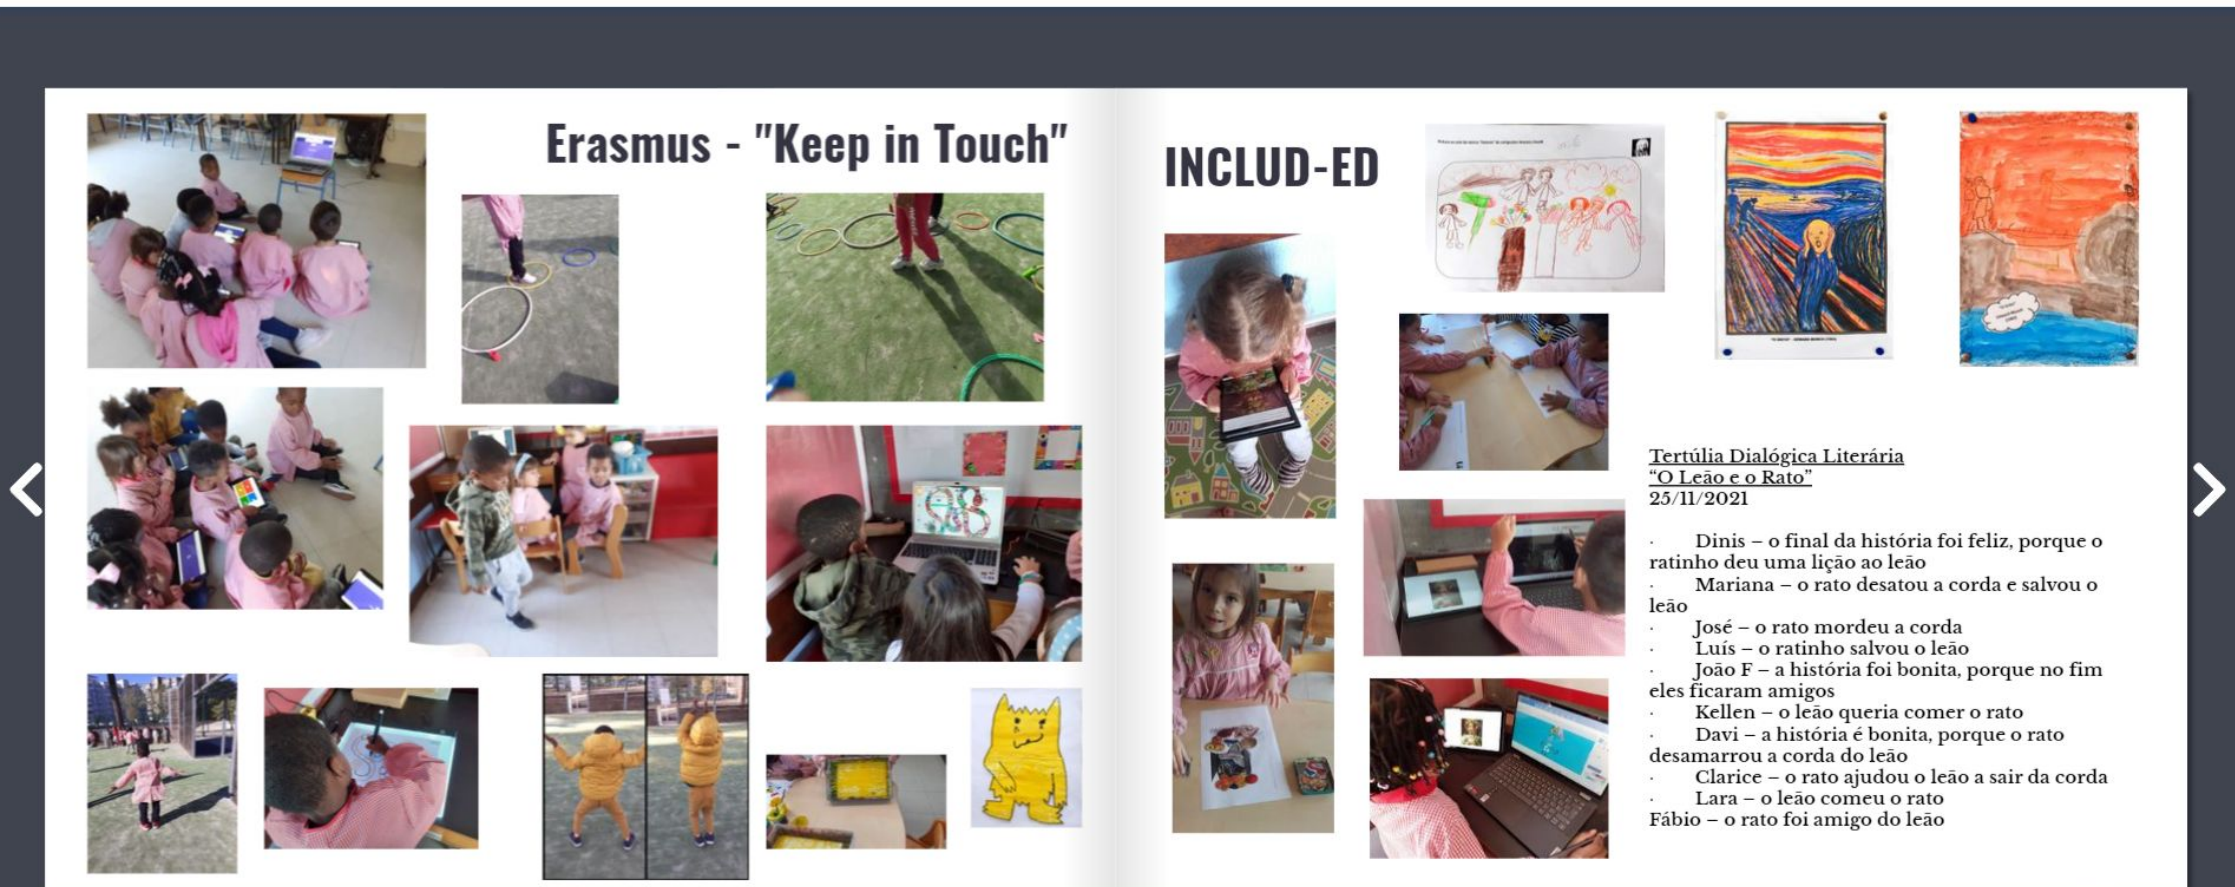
Erasmus - "Keep in Touch"

INCLUD-ED

Tertúlia Dialógica Literária
"O Leão e o Rato"
25/11/2021

· Dinis – o final da história foi feliz, porque o ratinho deu uma lição ao leão
· Mariana – o rato desatou a corda e salvou o leão
· José – o rato mordeu a corda
· Luís – o ratinho salvou o leão
· João F – a história foi bonita, porque no fim eles ficaram amigos
· Kellen – o leão queria comer o rato
· Davi – a história é bonita, porque o rato desamarrou a corda do leão
· Clarice – o rato ajudou o leão a sair da corda
· Lara – o leão comeu o rato
Fábio – o rato foi amigo do leão